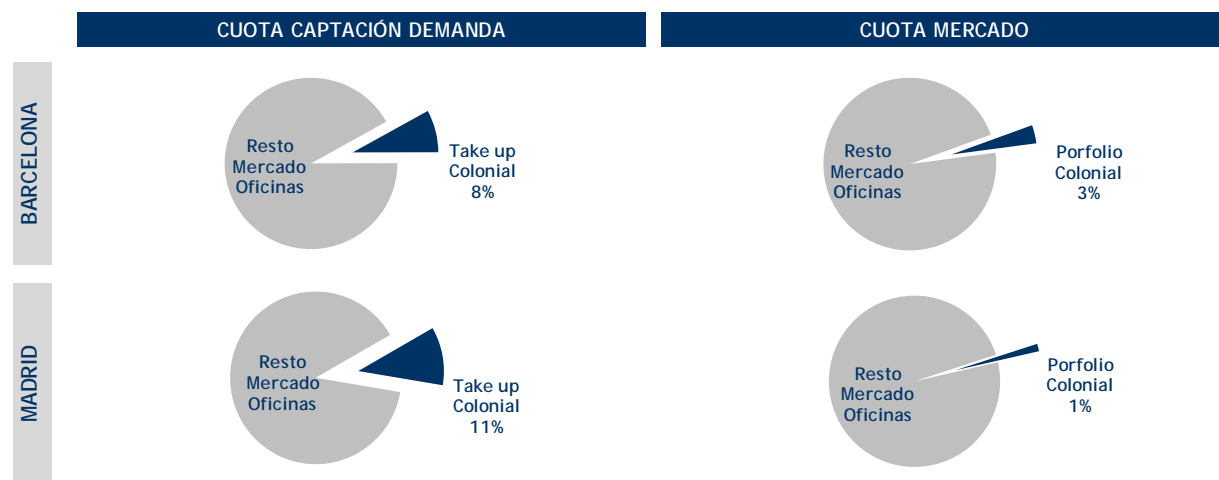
CUOTA CAPTACIÓN DEMANDA

CUOTA MERCADO

BARCELONA

Resto Mercado Oficinas

Take up Colonial 8%

Resto Mercado Oficinas

Porfolio Colonial 3%

MADRID

Resto Mercado Oficinas

Take up Colonial 11%

Resto Mercado Oficinas

Porfolio Colonial 1%